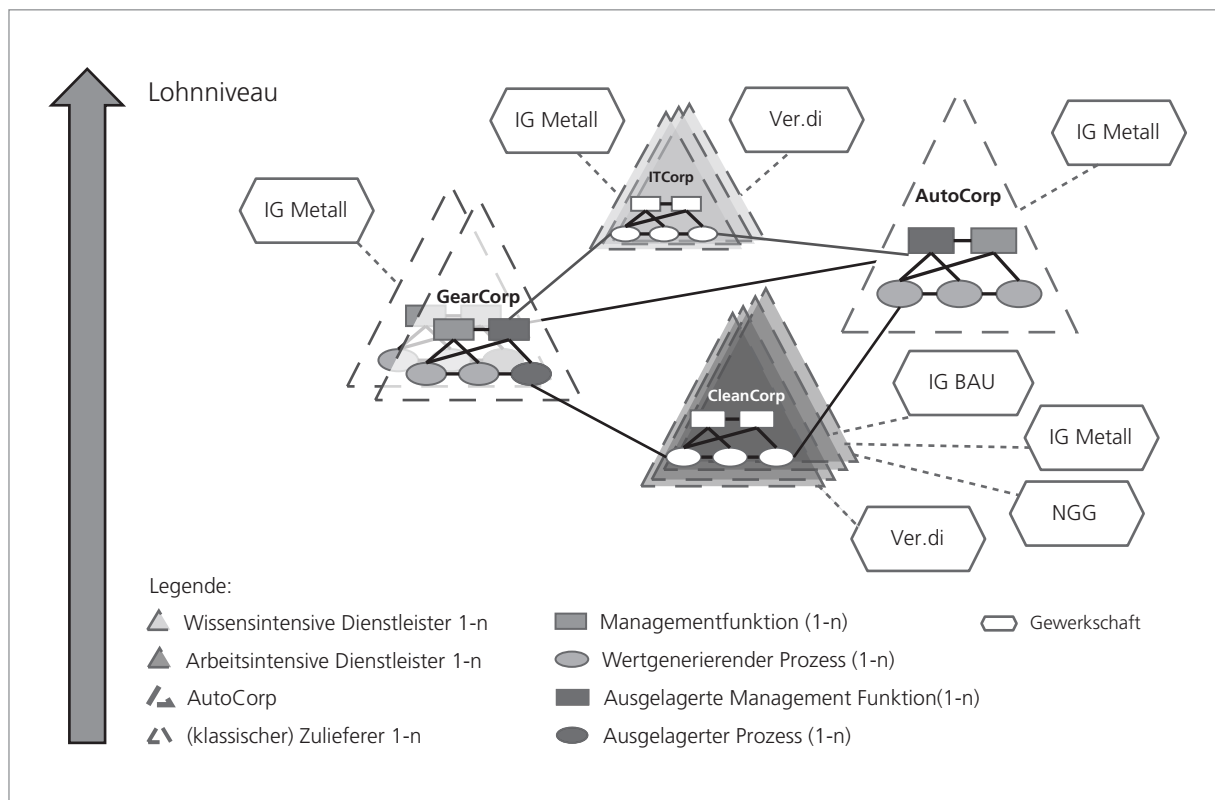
Lohnniveau

IG Metall

Ver.di

IG Metall

ITCorp

AutoCorp

IG Metall

GearCorp

CleanCorp

IG BAU

IG Metall

NGG

Ver.di

Legende:

Wissensintensive Dienstleister 1-n

Arbeitsintensive Dienstleister 1-n

AutoCorp

(klassischer) Zulieferer 1-n

Managementfunktion (1-n)

Wertgenerierender Prozess (1-n)

Ausgelagerte Management Funktion(1-n)

Ausgelagerter Prozess (1-n)

Gewerkschaft